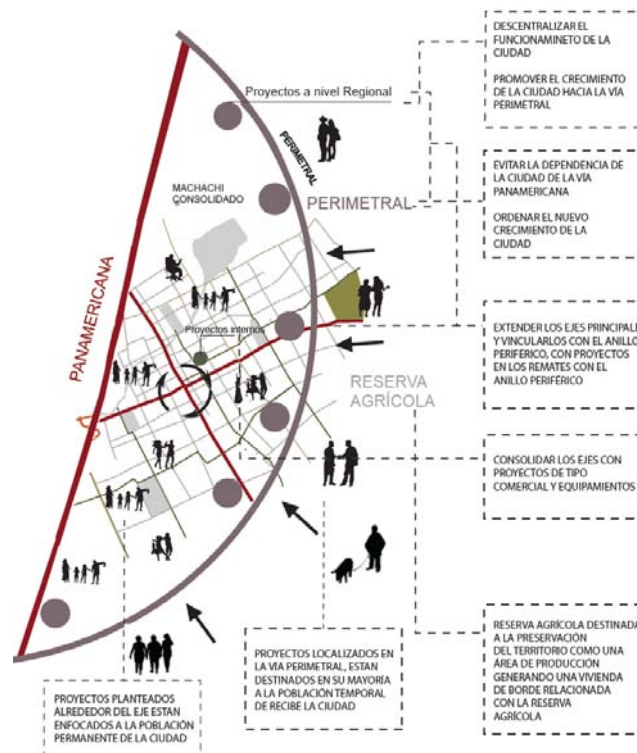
DESCENTRALIZAR EL FUNCIONAMINETO DE LA CIUDAD

PROMOVER EL CRECIMIENTO DE LA CIUDAD HACIA LA VÍA PERIMETRAL

Proyectos a nivel Regional

PERIMETRAL

MACHACHI CONSOLIDADO

PERIMETRAL

EVITAR LA DEPENDENCIA DE LA CIUDAD DE LA VÍA PANAMERICANA

ORDENAR EL NUEVO CRECIMIENTO DE LA CIUDAD

PANAMERICANA

Proyectos internos

EXTENDER LOS EJES PRINCIPALES Y VINCULARLOS CON EL ANILLO PERIFERICO, CON PROYECTOS EN LOS REMATES CON EL ANILLO PERIFÉRICO

RESERVA AGRÍCOLA

CONSOLIDAR LOS EJES CON PROYECTOS DE TIPO COMERCIAL Y EQUIPAMIENTOS

RESERVA AGRÍCOLA DESTINADA A LA PRESERVACIÓN DEL TERRITORIO COMO UNA ÁREA DE PRODUCCIÓN GENERANDO UNA VIVIENDA DE BORDE RELACIONADA CON LA RESERVA AGRÍCOLA

PROYECTOS LOCALIZADOS EN LA VIA PERIMETRAL, ESTAN DESTINADOS EN SU MAYORIA A LA POBLACIÓN TEMPORAL DE RECIBE LA CIUDAD

PROYECTOS PLANTEADOS ALREDEDOR DEL EJE ESTAN ENFOCADOS A LA POBLACIÓN PERMANENTE DE LA CIUDAD